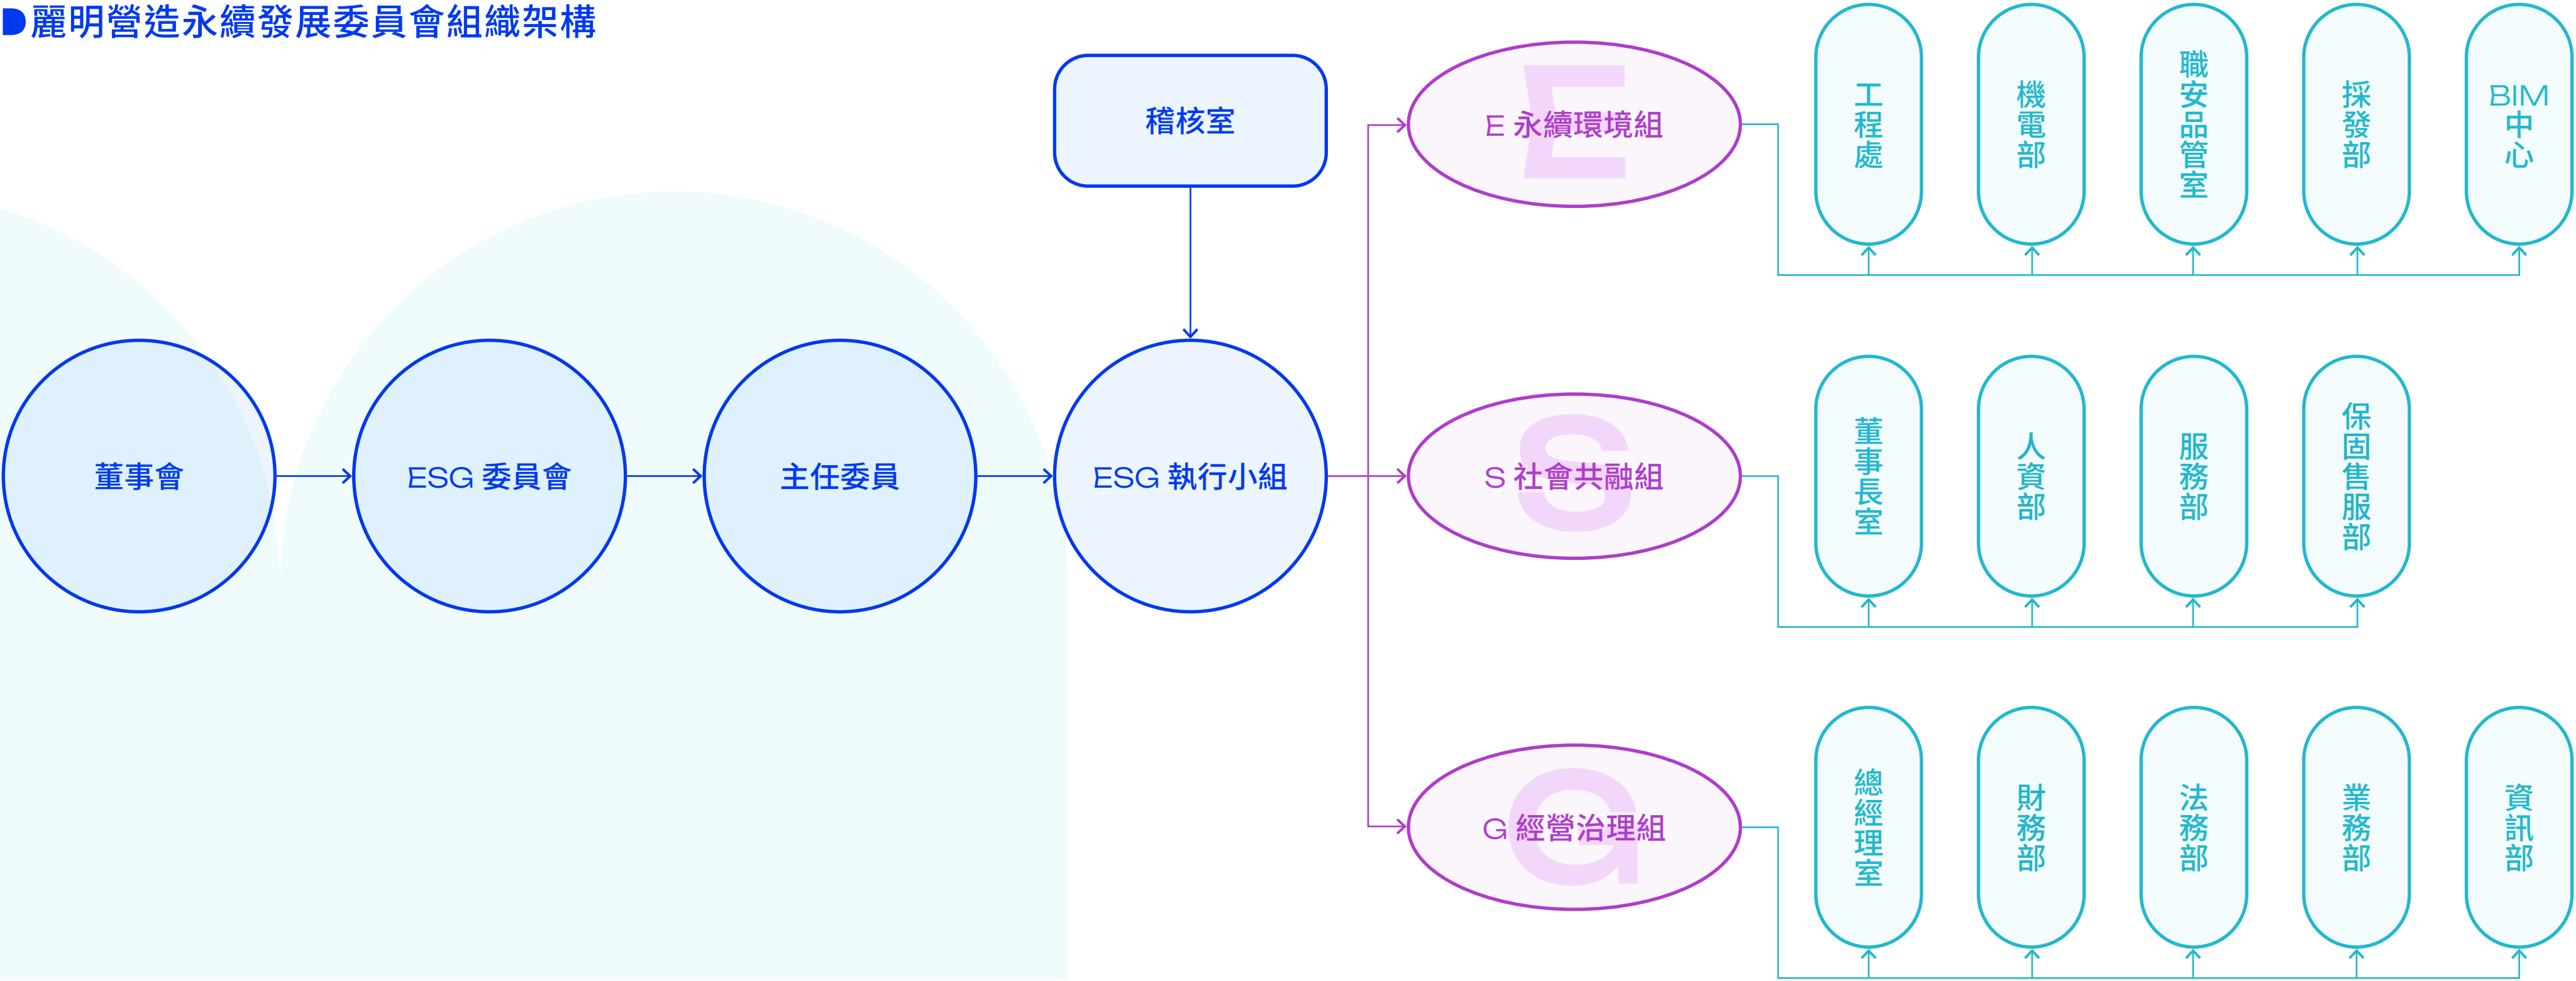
麗明營造永續發展委員會組織架構

稽核室

董事會

ESG 委員會

主任委員

ESG 執行小組

E 永續環境組

S 社會共融組

G 經營治理組

工程處

機電部

職安品管室

採發部

BIM 中心

董事長室

人資部

服務部

保固售服部

總經理室

財務部

法務部

業務部

資訊部